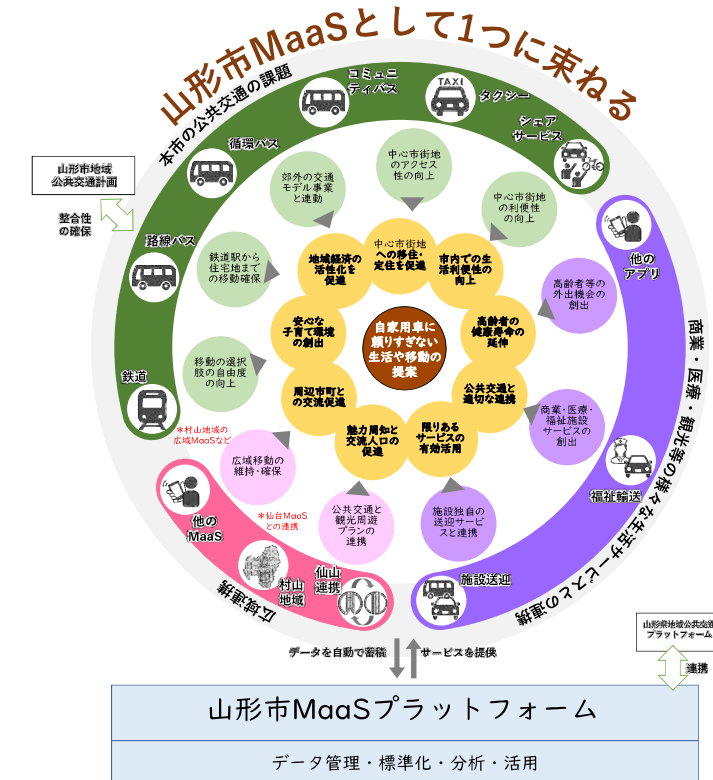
山形市MaaSとして1つに束ねる

本市の公共交通の課題

コミュニティバス
タクシー
シェアサービス
循環バス
路線バス
鉄道

山形市地域公共交通計画

整合性の確保

郊外の交通モデル事業と連動
中心市街地のアクセス性の向上
中心市街地の利便性の向上
鉄道駅から住宅地までの移動確保
移動の選択肢の自由度の向上
高齢者等の外出機会の創出
商業・医療・福祉施設サービスの創出
施設独自の送迎サービスと連携
公共交通と観光周遊プランの連携
広域移動の維持・確保

中心市街地への移住・定住を促進
市内での生活利便性の向上
地域経済の活性化を促進
高齢者の健康寿命の延伸
安心な子育て環境の創出
公共交通と適切な連携
周辺市町との交流促進
限りあるサービスの有効活用
魅力周知と交流人口の促進

自家用車に頼りすぎない生活や移動の提案

*村山地域の広域MaaSなど
*仙台MaaSとの連携

他のアプリ
他のMaaS
村山地域
仙山連携
広域連携
福祉輸送
施設送迎

商業・医療・観光等の様々な生活サービスとの連携

データを自動で蓄積
サービスを提供

山形県地域公共交通プラットフォーム
連携

山形市MaaSプラットフォーム
データ管理・標準化・分析・活用